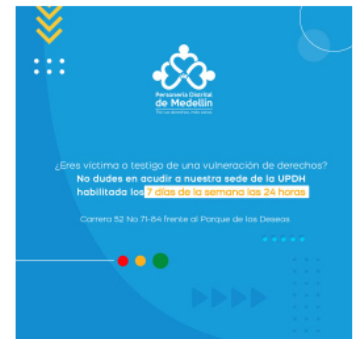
Personería Distrital de Medellín

Por los derechos más cerca

¿Eres víctima o testigo de una vulneración de derechos?

No dudes en acudir a nuestra sede de la UPDH habilitada los 7 días de la semana las 24 horas

Carrera 52 No 71-84 frente al Parque de los Deseos